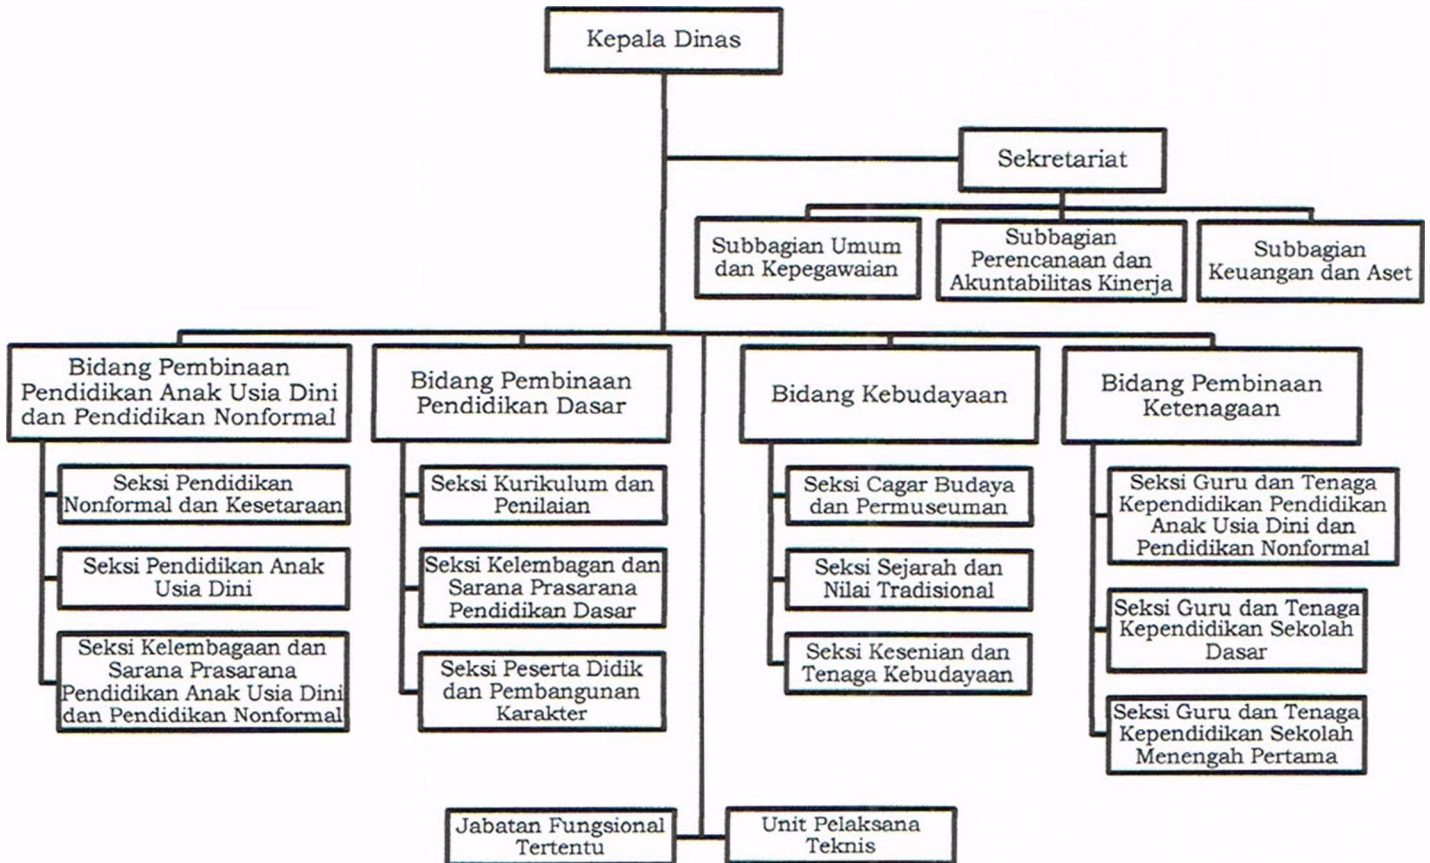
Kepala Dinas

Sekretariat

Subbagian Umum dan Kepegawaian

Subbagian Perencanaan dan Akuntabilitas Kinerja

Subbagian Keuangan dan Aset

Bidang Pembinaan Pendidikan Anak Usia Dini dan Pendidikan Nonformal

Seksi Pendidikan Nonformal dan Kesetaraan

Seksi Pendidikan Anak Usia Dini

Seksi Kelembagaan dan Sarana Prasarana Pendidikan Anak Usia Dini dan Pendidikan Nonformal

Bidang Pembinaan Pendidikan Dasar

Seksi Kurikulum dan Penilaian

Seksi Kelembagan dan Sarana Prasarana Pendidikan Dasar

Seksi Peserta Didik dan Pembangunan Karakter

Bidang Kebudayaan

Seksi Cagar Budaya dan Permuseuman

Seksi Sejarah dan Nilai Tradisional

Seksi Kesenian dan Tenaga Kebudayaan

Bidang Pembinaan Ketenagaan

Seksi Guru dan Tenaga Kependidikan Pendidikan Anak Usia Dini dan Pendidikan Nonformal

Seksi Guru dan Tenaga Kependidikan Sekolah Dasar

Seksi Guru dan Tenaga Kependidikan Sekolah Menengah Pertama

Jabatan Fungsional Tertentu

Unit Pelaksana Teknis